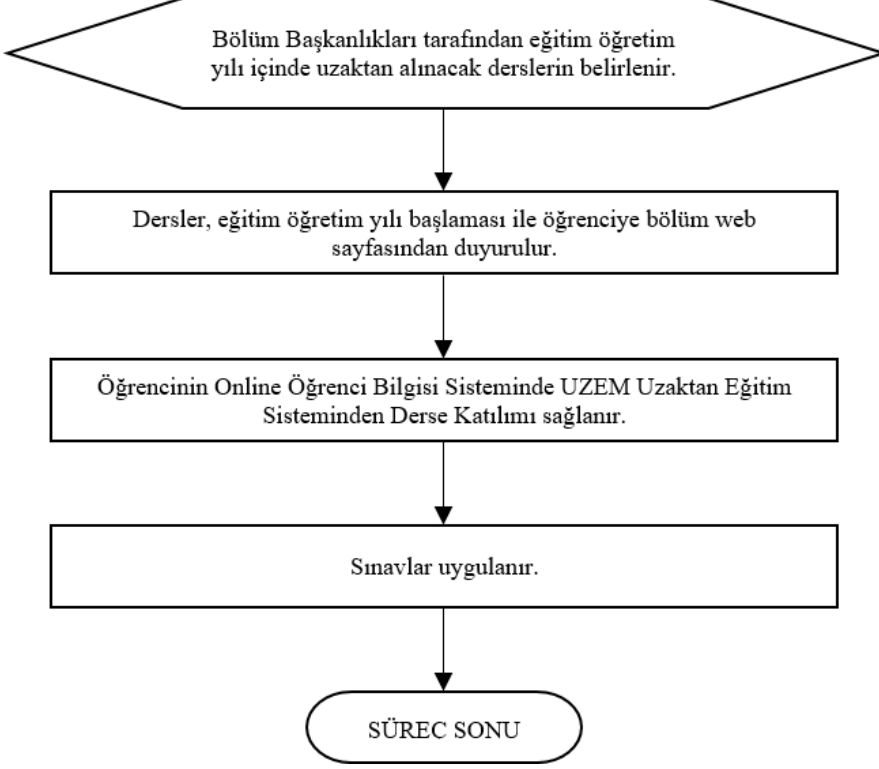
Bölüm Başkanlıkları tarafından eğitim öğretim yılı içinde uzaktan alınacak derslerin belirlenir.

Dersler, eğitim öğretim yılı başlaması ile öğrenciye bölüm web sayfasından duyurulur.

Öğrencinin Online Öğrenci Bilgisi Sisteminde UZEM Uzaktan Eğitim Sisteminden Derse Katılımı sağlanır.

Sınavlar uygulanır.

SÜREC SONU